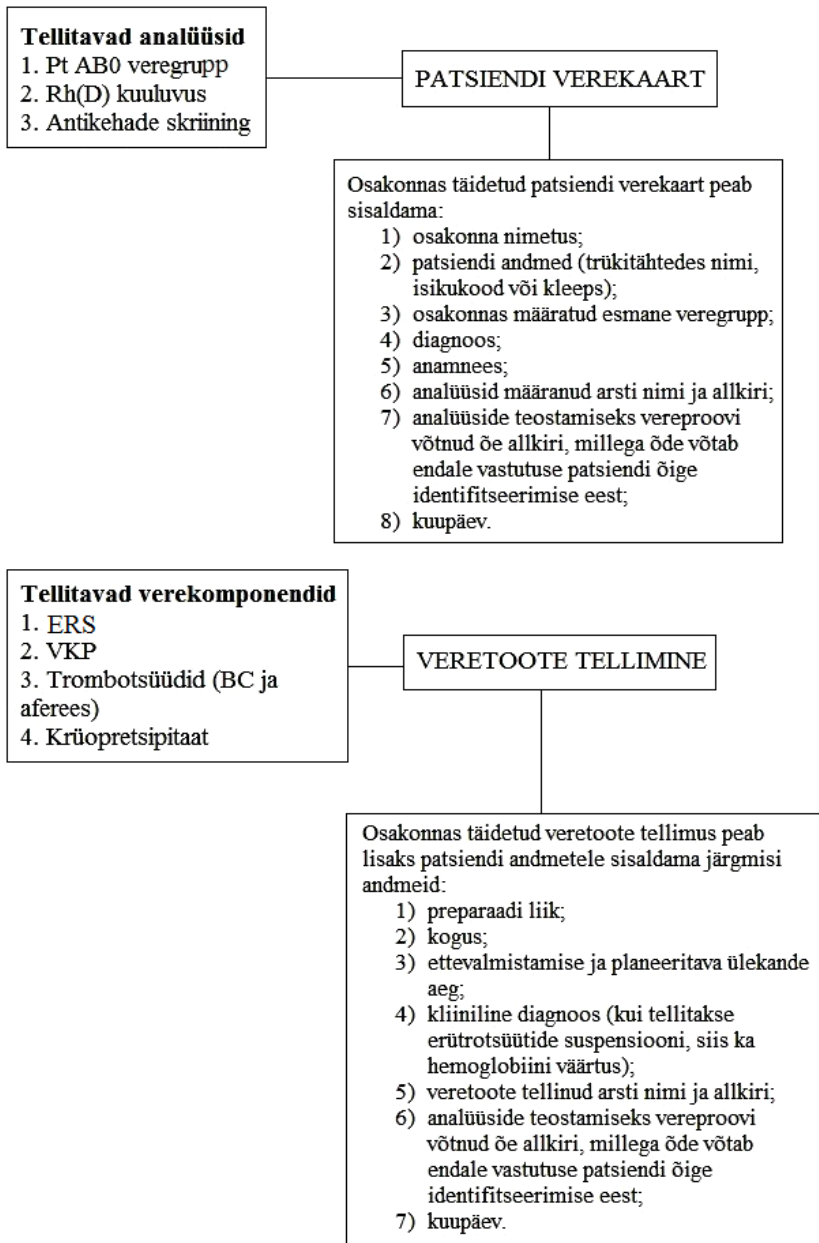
**Tellitavad analüüsid**
1. Pt AB0 veregrupp
2. Rh(D) kuuluvus
3. Antikehade skriining

PATSIENDI VEREKAART

Osakonnas täidetud patsiendi verekaart peab sisaldama:
1) osakonna nimetus;
2) patsiendi andmed (trükitähtedes nimi, isikukood või kleeps);
3) osakonnas määratud esmane veregrupp;
4) diagnoos;
5) anamnees;
6) analüüsid määranud arsti nimi ja allkiri;
7) analüüside teostamiseks vereproovi võtnud õe allkiri, millega õde võtab endale vastutuse patsiendi õige identifitseerimise eest;
8) kuupäev.

**Tellitavad verekomponendid**
1. ERS
2. VKP
3. Trombotsüüdid (BC ja aferees)
4. Krüopretsipitaat

VERETOOTE TELLIMINE

Osakonnas täidetud veretoote tellimus peab lisaks patsiendi andmetele sisaldama järgmisi andmeid:
1) preparaadi liik;
2) kogus;
3) ettevalmistamise ja planeeritava ülekande aeg;
4) kliiniline diagnoos (kui tellitakse erütrotsüütide suspensiooni, siis ka hemoglobiini väärtus);
5) veretoote tellinud arsti nimi ja allkiri;
6) analüüside teostamiseks vereproovi võtnud õe allkiri, millega õde võtab endale vastutuse patsiendi õige identifitseerimise eest;
7) kuupäev.